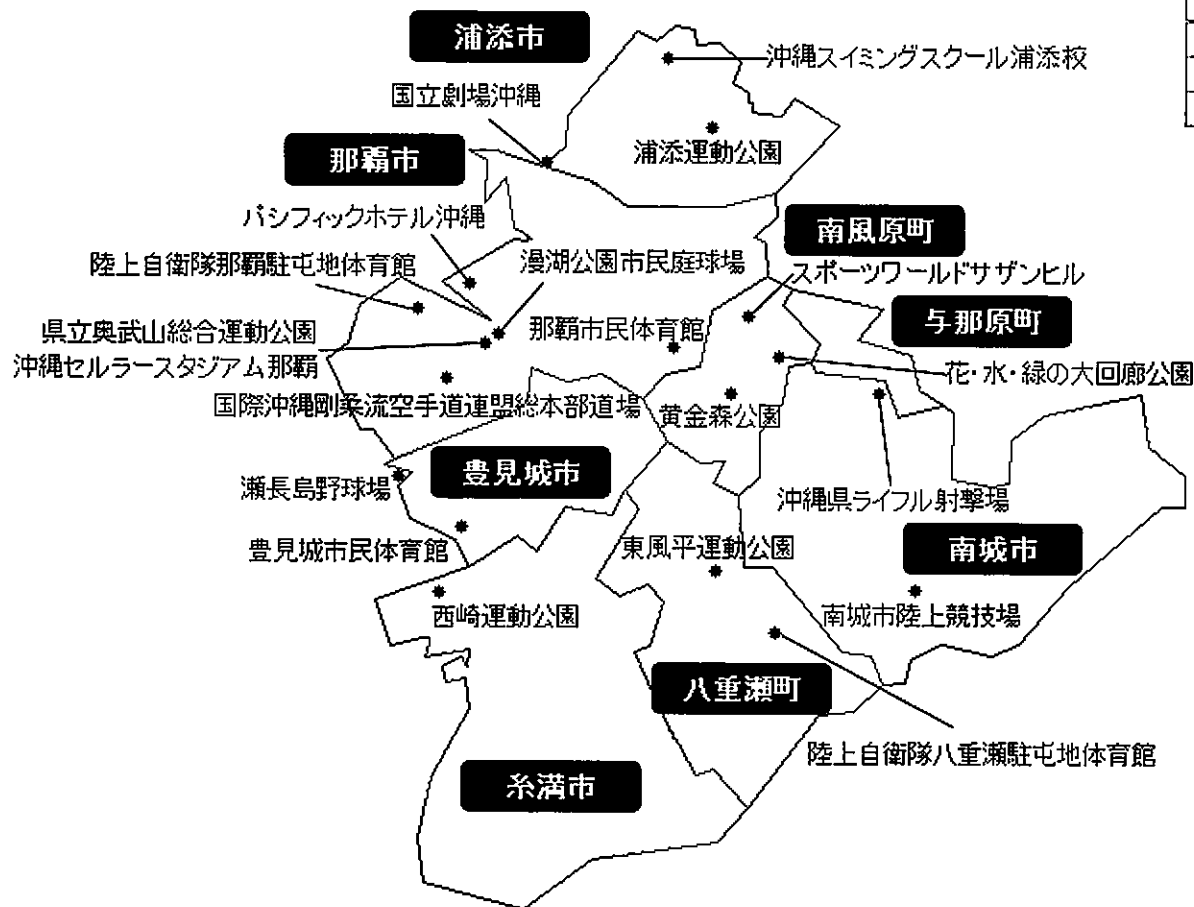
浦添市

沖縄スイミングスクール浦添校

国立劇場沖縄

浦添運動公園

那覇市

南風原町

パシフィックホテル沖縄

陸上自衛隊那覇駐屯地体育館

漫湖公園市民庭球場

スポーツワールドサザンヒル

与那原町

県立奥武山総合運動公園

那覇市民体育館

沖縄セルラースタジアム那覇

花・水・緑の大回廊公園

国際沖縄剛柔流空手道連盟総本部道場

黄金森公園

瀬長島野球場

豊見城市

沖縄県ライフル射撃場

豊見城市民体育館

東風平運動公園

南城市

西崎運動公園

南城市陸上競技場

八重瀬町

陸上自衛隊八重瀬駐屯地体育館

糸満市